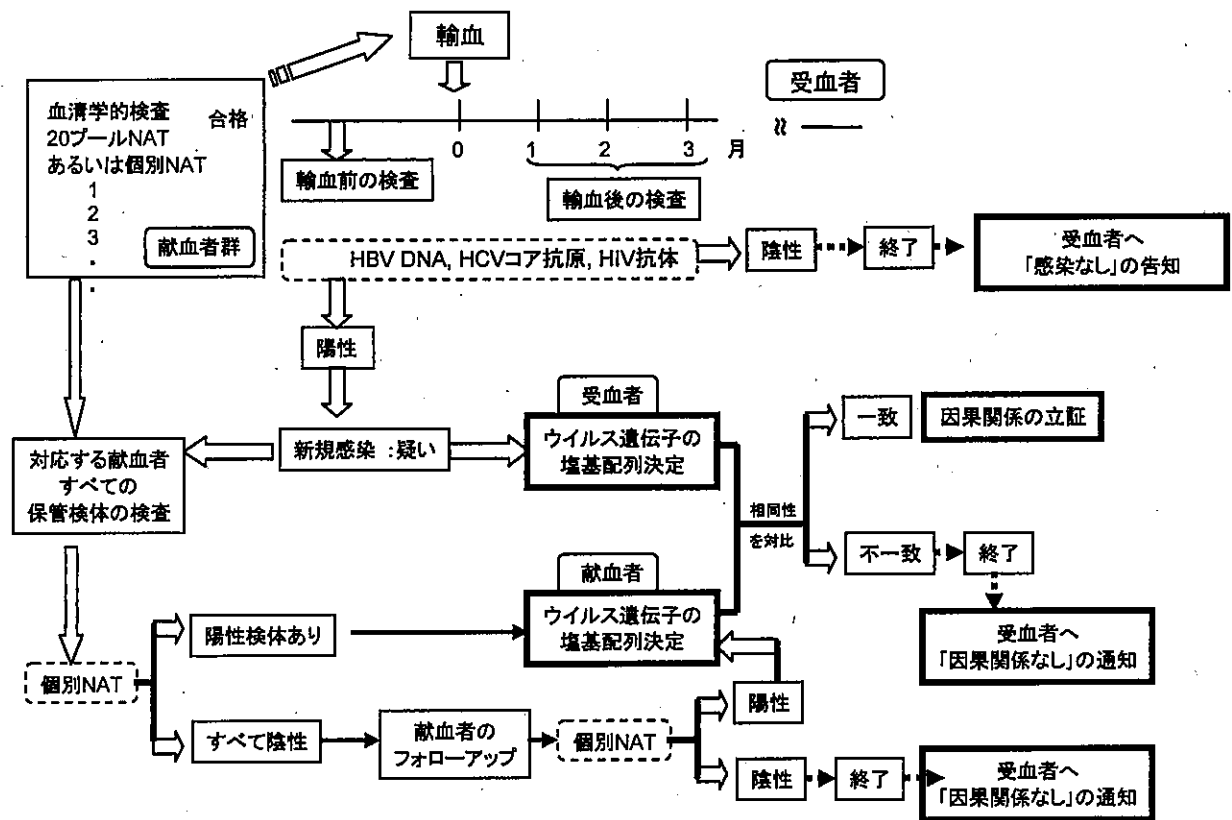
輸血

受血者

血清学的検査
20プールNAT
あるいは個別NAT
1
2
3
・
・
合格
献血者群

0 1 2 3 月

輸血前の検査

輸血後の検査

HBV DNA, HCVコア抗原, HIV抗体

陰性

終了

受血者へ
「感染なし」の告知

陽性

受血者

新規感染 :疑い

ウイルス遺伝子の
塩基配列決定

対応する献血者
すべての
保管検体の検査

相同性
を対比

一致

因果関係の立証

不一致

終了

受血者へ
「因果関係なし」の通知

献血者

ウイルス遺伝子の
塩基配列決定

個別NAT

陽性検体あり

すべて陰性

献血者の
フォローアップ

個別NAT

陽性

陰性

終了

受血者へ
「因果関係なし」の通知